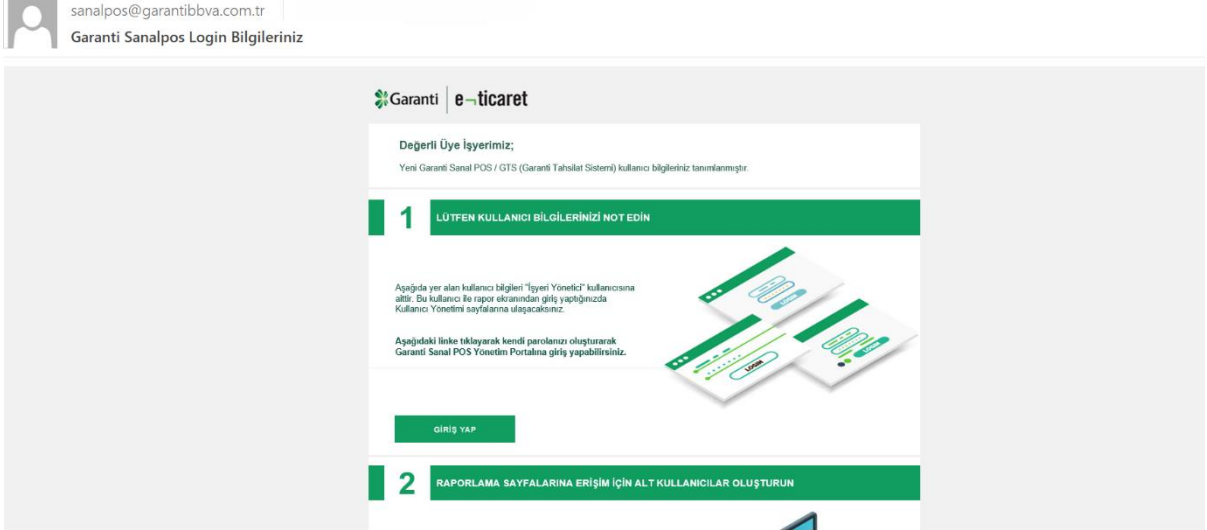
sanalpos@garantibbva.com.tr

Garanti Sanalpos Login Bilgileriniz

Garanti | e-ticaret

Değerli Üye İşyerimiz;

Yeni Garanti Sanal POS / GTS (Garanti Tahsilat Sistemi) kullanıcı bilgileriniz tanımlanmıştır.

1 LÜTFEN KULLANICI BİLGİLERİNİZİ NOT EDİN

Aşağıda yer alan kullanıcı bilgileri "İşyeri Yönetici" kullanıcısına aittir. Bu kullanıcı ile rapor ekranından giriş yaptığınızda Kullanıcı Yönetimi sayfalarına ulaşacaksınız.

Aşağıdaki linke tıklayarak kendi parolanızı oluşturarak Garanti Sanal POS Yönetim Portalına giriş yapabilirsiniz.

LOGIN

LOGIN

GİRİŞ YAP

2 RAPORLAMA SAYFALARINA ERİŞİM İÇİN ALT KULLANICILAR OLUŞTURUN